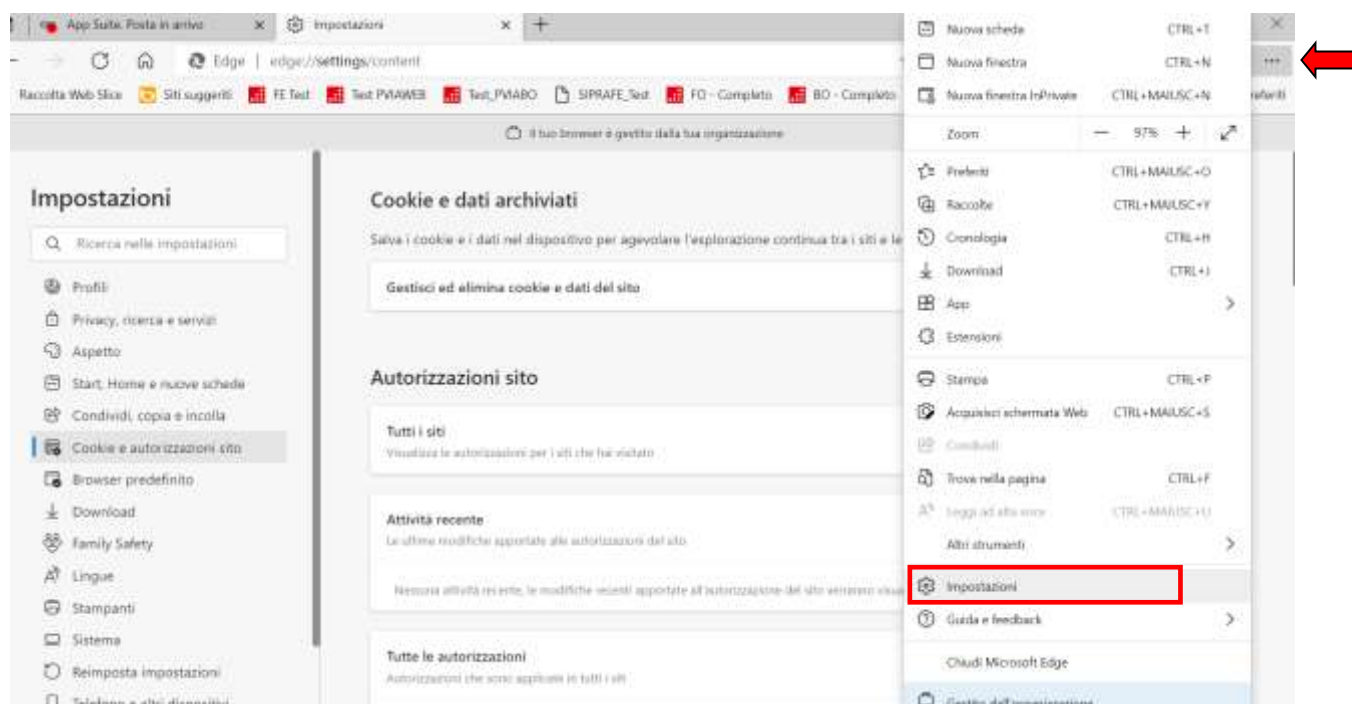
App Suite. Posta in arrivo
Impostazioni
Edge | edge://settings/content
Raccolta Web Slice Siti suggeriti FE Test Test PVIAWEB Test_PVIABO SIPRAFE_Test FO - Completo BO - Completo
Preferiti
Il tuo browser è gestito dalla tua organizzazione

Impostazioni
Ricerca nelle impostazioni
Profili
Privacy, ricerca e servizi
Aspetto
Start, Home e nuove schede
Condividi, copia e incolla
Cookie e autorizzazioni sito
Browser predefinito
Download
Family Safety
Lingue
Stampanti
Sistema
Reimposta impostazioni
Telefono e altri dispositivi

Cookie e dati archiviati
Salva i cookie e i dati nel dispositivo per agevolare l'esplorazione continua tra i siti e le
Gestisci ed elimina cookie e dati del sito

Autorizzazioni sito
Tutti i siti
Visualizza le autorizzazioni per i siti che hai visitato
Attività recente
Le ultime modifiche apportate alle autorizzazioni del sito
Nessuna attività recente, le modifiche recenti apportate all'autorizzazione del sito verranno visua
Tutte le autorizzazioni
Autorizzazioni che sono applicate in tutti i siti

Nuova scheda CTRL+T
Nuova finestra CTRL+N
Nuova finestra InPrivate CTRL+MAIUSC+N
Zoom — 97% +
Preferiti CTRL+MAIUSC+O
Raccolte CTRL+MAIUSC+Y
Cronologia CTRL+H
Download CTRL+J
App
Estensioni
Stampa CTRL+P
Acquisisci schermata Web CTRL+MAIUSC+S
Condividi
Trova nella pagina CTRL+F
Leggi ad alta voce CTRL+MAIUSC+U
Altri strumenti
Impostazioni
Guida e feedback
Chiudi Microsoft Edge
Gestito dall'organizzazione